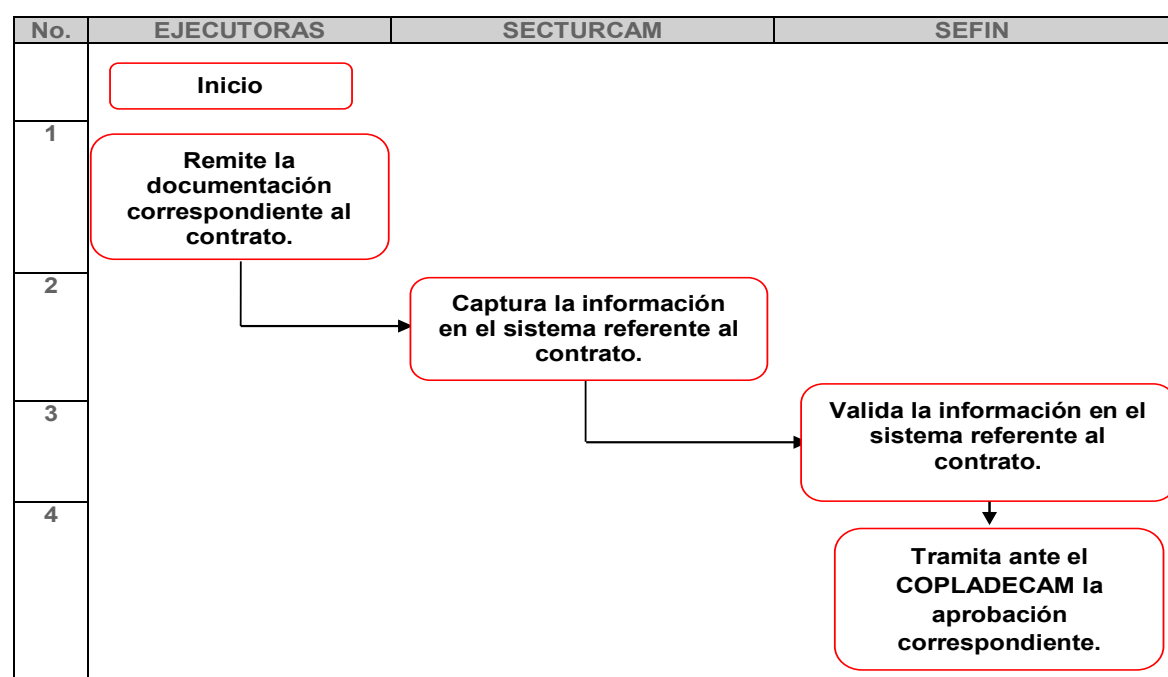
| No. | EJECUTORAS | SECTURCAM | SEFIN |
|---|---|---|---|

Inicio

1

Remite la documentación correspondiente al contrato.

2

Captura la información en el sistema referente al contrato.

3

Valida la información en el sistema referente al contrato.

4

Tramita ante el COPLADECAM la aprobación correspondiente.